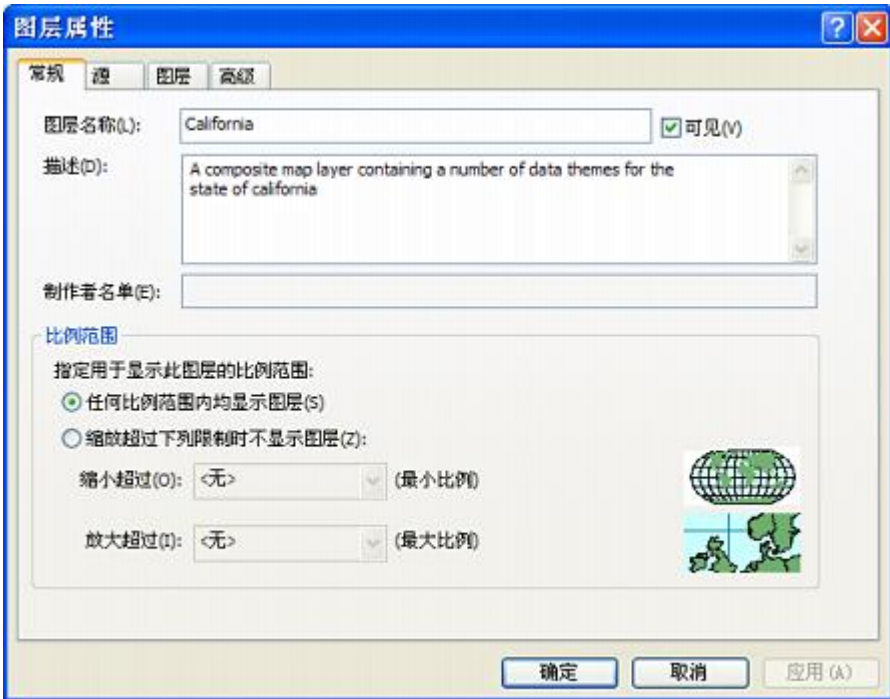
图层属性

常规 源 图层 高级

图层名称(L): California

可见(V)

描述(D): A composite map layer containing a number of data themes for the state of california

制作者名单(E):

比例范围

指定用于显示此图层的比例范围:

任何比例范围内均显示图层(S)

缩放超过下列限制时不显示图层(Z):

缩小超过(O): <无> (最小比例)

放大超过(I): <无> (最大比例)

确定 取消 应用(A)